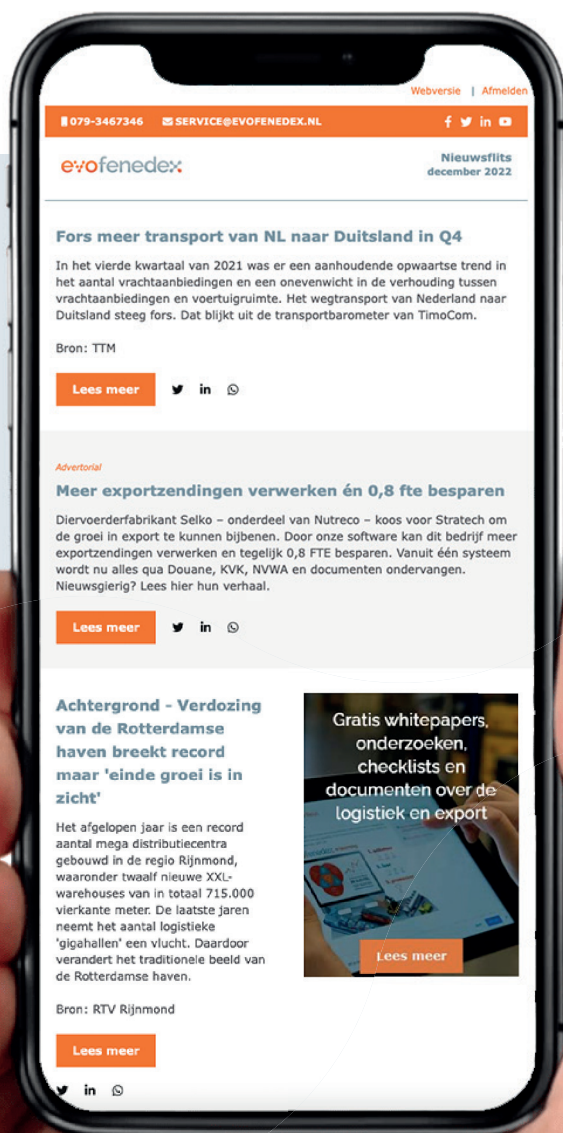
Webversie | Afmelden

079-3467346 SERVICE@EVOFENEDEX.NL

evofenedex

Nieuwsflits
december 2022

Fors meer transport van NL naar Duitsland in Q4

In het vierde kwartaal van 2021 was er een aanhoudende opwaartse trend in het aantal vrachtaanbiedingen en een onevenwicht in de verhouding tussen vrachtaanbiedingen en voertuigruimte. Het wegtransport van Nederland naar Duitsland steeg fors. Dat blijkt uit de transportbarometer van TimoCom.

Bron: TTM

Lees meer

Advertorial

Meer exportzendingen verwerken én 0,8 fte besparen

Diervoerderfabrikant Selko – onderdeel van Nutreco – koos voor Stratech om de groei in export te kunnen bijbenen. Door onze software kan dit bedrijf meer exportzendingen verwerken en tegelijk 0,8 FTE besparen. Vanuit één systeem wordt nu alles qua Douane, KVK, NVWA en documenten ondervangen. Nieuwsgierig? Lees hier hun verhaal.

Lees meer

Achtergrond - Verdozing van de Rotterdamse haven breekt record maar 'einde groei is in zicht'

Het afgelopen jaar is een record aantal mega distributiecentra gebouwd in de regio Rijnmond, waaronder twaalf nieuwe XXL-warehouses van in totaal 715.000 vierkante meter. De laatste jaren neemt het aantal logistieke 'gigahallen' een vlucht. Daardoor verandert het traditionele beeld van de Rotterdamse haven.

Bron: RTV Rijnmond

Lees meer

Gratis whitepapers, onderzoeken, checklists en documenten over de logistiek en export

Lees meer